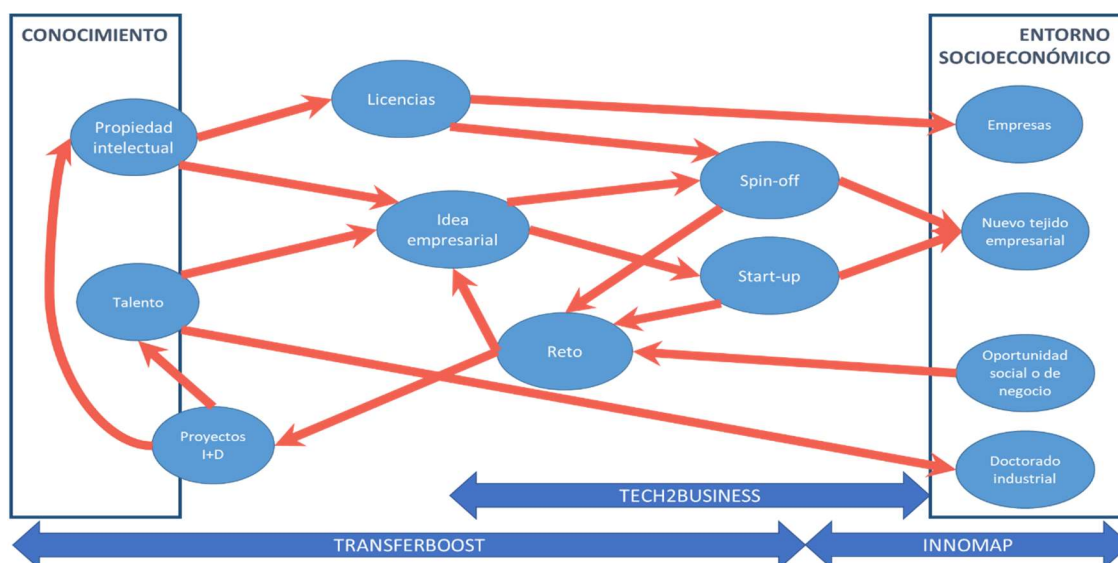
CONOCIMIENTO

ENTORNO SOCIOECONÓMICO

Propiedad intelectual

Licencias

Empresas

Spin-off

Idea empresarial

Nuevo tejido empresarial

Talento

Start-up

Reto

Oportunidad social o de negocio

Proyectos I+D

Doctorado industrial

TECH2BUSINESS

TRANSFERBOOST

INNOMAP